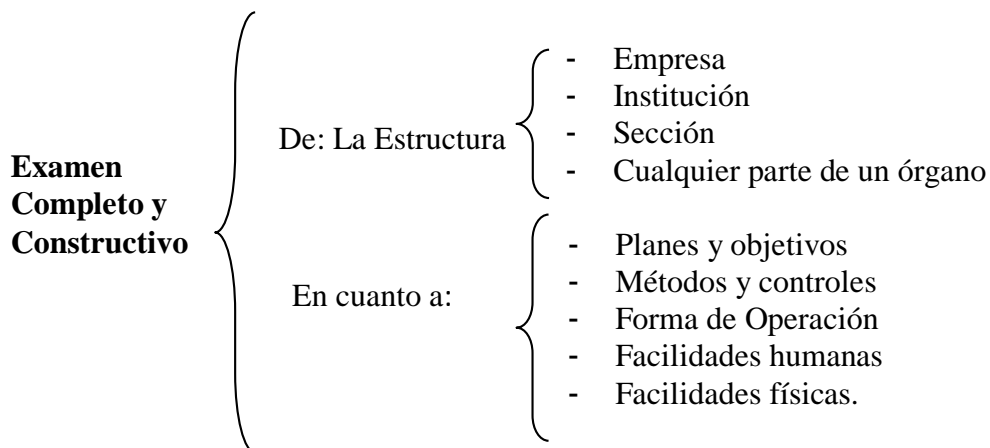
**Examen Completo y Constructivo**

De: La Estructura

- Empresa
- Institución
- Sección
- Cualquier parte de un órgano

En cuanto a:

- Planes y objetivos
- Métodos y controles
- Forma de Operación
- Facilidades humanas
- Facilidades físicas.